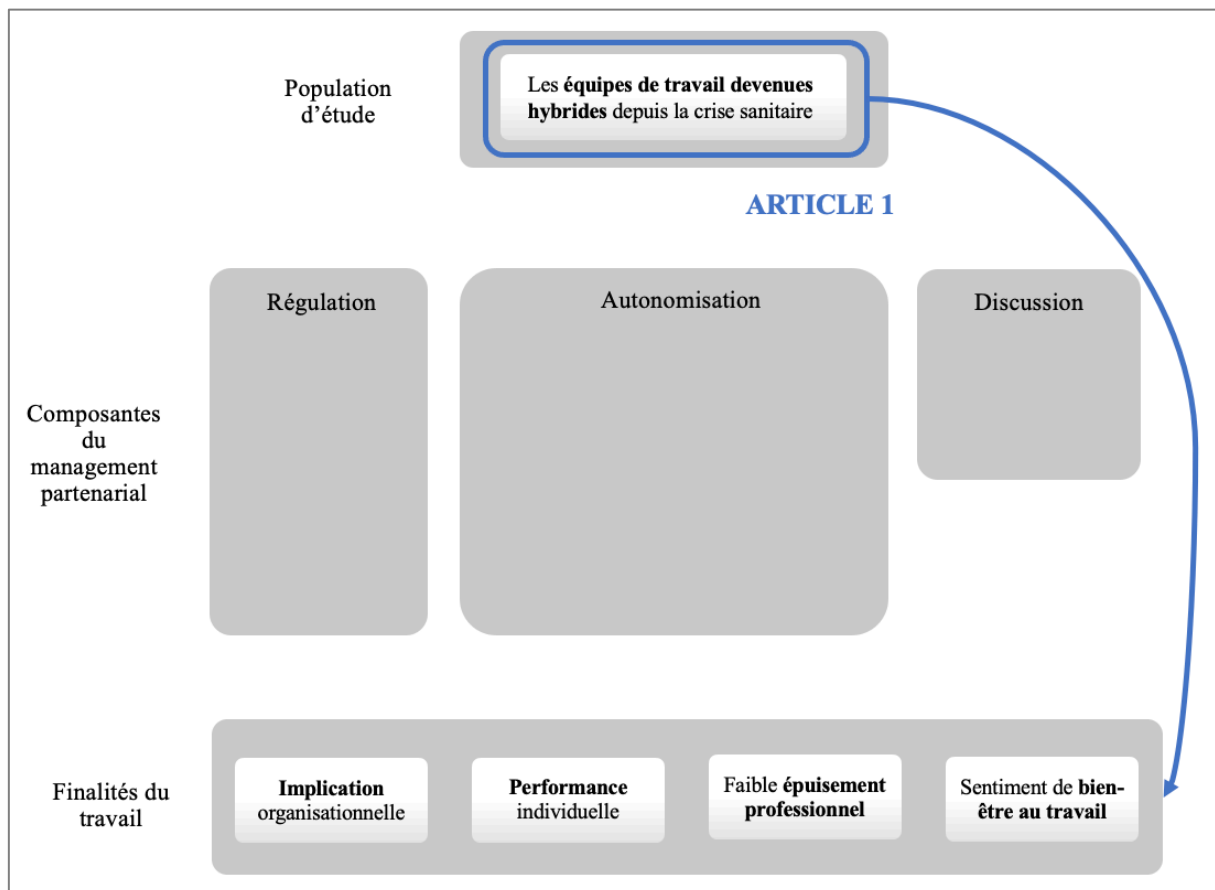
Population d'étude

Les **équipes de travail devenues hybrides** depuis la crise sanitaire

ARTICLE 1

Régulation

Autonomisation

Discussion

Composantes du management partenarial

Finalités du travail

**Implication** organisationnelle

**Performance** individuelle

Faible **épuisement professionnel**

Sentiment de **bien-être au travail**